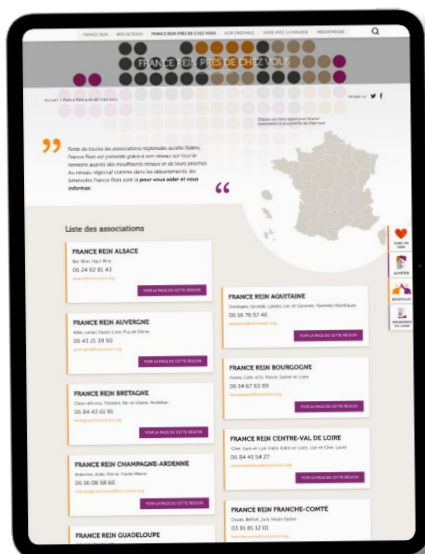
FRANCE REIN | NOS ACTIONS | FRANCE REIN PRÈS DE CHEZ VOUS | POUR S'INFORMER | VIVRE AVEC LA MALADIE | NOUS AIDER

FRANCE REIN PRÈS DE CHEZ VOUS

Accueil > France Rein près de chez vous

Partager sur

Forte de toutes ses associations régionales qu'elle fédère, France Rein est présente grâce à son réseau sur tout le territoire auprès des insuffisants rénaux et de leurs proches. Au niveau régional comme dans les départements, les bénévoles France Rein sont là **pour vous aider et vous informer**.

Cliquez sur votre région pour trouver l'association la plus proche de chez vous

Liste des associations

FRANCE REIN ALSACE
Bas-Rhin, Haut-Rhin
06 24 82 81 43
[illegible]
VOIR LA PAGE DE CETTE RÉGION

FRANCE REIN AQUITAINE
Dordogne, Gironde, Landes, Lot-et-Garonne, Pyrénées-Atlantiques
05 56 76 57 46
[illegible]
VOIR LA PAGE DE CETTE RÉGION

FRANCE REIN AUVERGNE
Allier, Cantal, Haute-Loire, Puy-de-Dôme
06 43 21 39 93
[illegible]
VOIR LA PAGE DE CETTE RÉGION

FRANCE REIN BOURGOGNE
Nièvre, Côte-d'Or, Nièvre, Saône-et-Loire
06 14 67 63 89
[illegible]
VOIR LA PAGE DE CETTE RÉGION

FRANCE REIN BRETAGNE
Côtes-d'Armor, Finistère, Ille-et-Vilaine, Morbihan
06 84 43 61 90
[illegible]
VOIR LA PAGE DE CETTE RÉGION

FRANCE REIN CENTRE-VAL DE LOIRE
Cher, Eure-et-Loir, Indre, Indre-et-Loire, Loir-et-Cher, Loiret
06 84 43 54 27
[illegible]
VOIR LA PAGE DE CETTE RÉGION

FRANCE REIN CHAMPAGNE-ARDENNE
Ardennes, Aube, Marne, Haute-Marne
06 16 08 58 60
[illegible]
VOIR LA PAGE DE CETTE RÉGION

FRANCE REIN FRANCHE-COMTÉ
Doubs, Belfort, Jura, Haute-Saône
03 81 81 12 01
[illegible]

FRANCE REIN GUADELOUPE

FAIRE UN DON
ADHÉRER
BÉNÉVOLAT
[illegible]